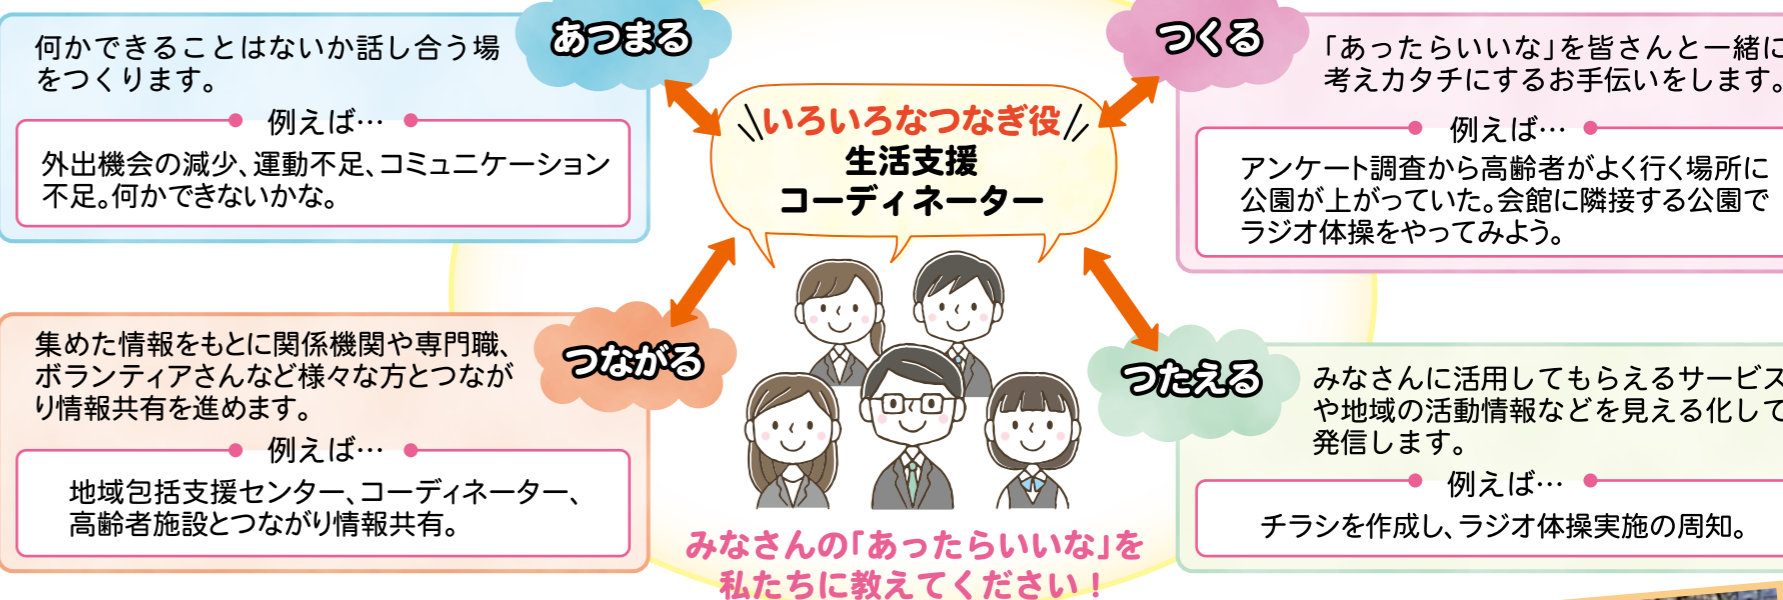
あつまる

何かできることはないか話し合う場をつくります。

例えば…

外出機会の減少、運動不足、コミュニケーション不足。何かできないかな。

つくる

「あったらいいな」を皆さんと一緒に考えカタチにするお手伝いをします。

例えば…

アンケート調査から高齢者がよく行く場所に公園が上がっていた。会館に隣接する公園でラジオ体操をやってみよう。

\いろいろなつなぎ役/
生活支援
コーディネーター

つながる

集めた情報をもとに関係機関や専門職、ボランティアさんなど様々な方とつながり情報共有を進めます。

例えば…

地域包括支援センター、コーディネーター、高齢者施設とつながり情報共有。

つたえる

みなさんに活用してもらえるサービスや地域の活動情報などを見える化して発信します。

例えば…

チラシを作成し、ラジオ体操実施の周知。

みなさんの「あったらいいな」を私たちに教えてください！